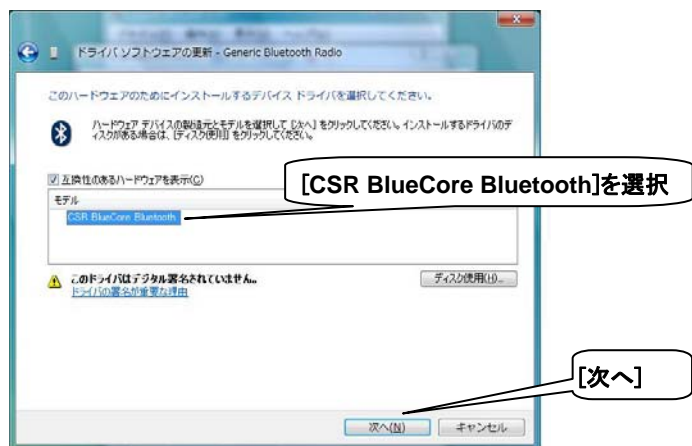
ドライバ ソフトウェアの更新 - Generic Bluetooth Radio

このハードウェアのためにインストールするデバイス ドライバを選択してください。

ハードウェア デバイスの製造元とモデルを選択して [次へ] をクリックしてください。インストールするドライバのディスクがある場合は、[ディスク使用] をクリックしてください。

互換性のあるハードウェアを表示(C)

モデル

CSR BlueCore Bluetooth

[CSR BlueCore Bluetooth]を選択

このドライバはデジタル署名されていません。
ドライバの署名が重要な理由

ディスク使用(H)...

[次へ]

次へ(N)

キャンセル